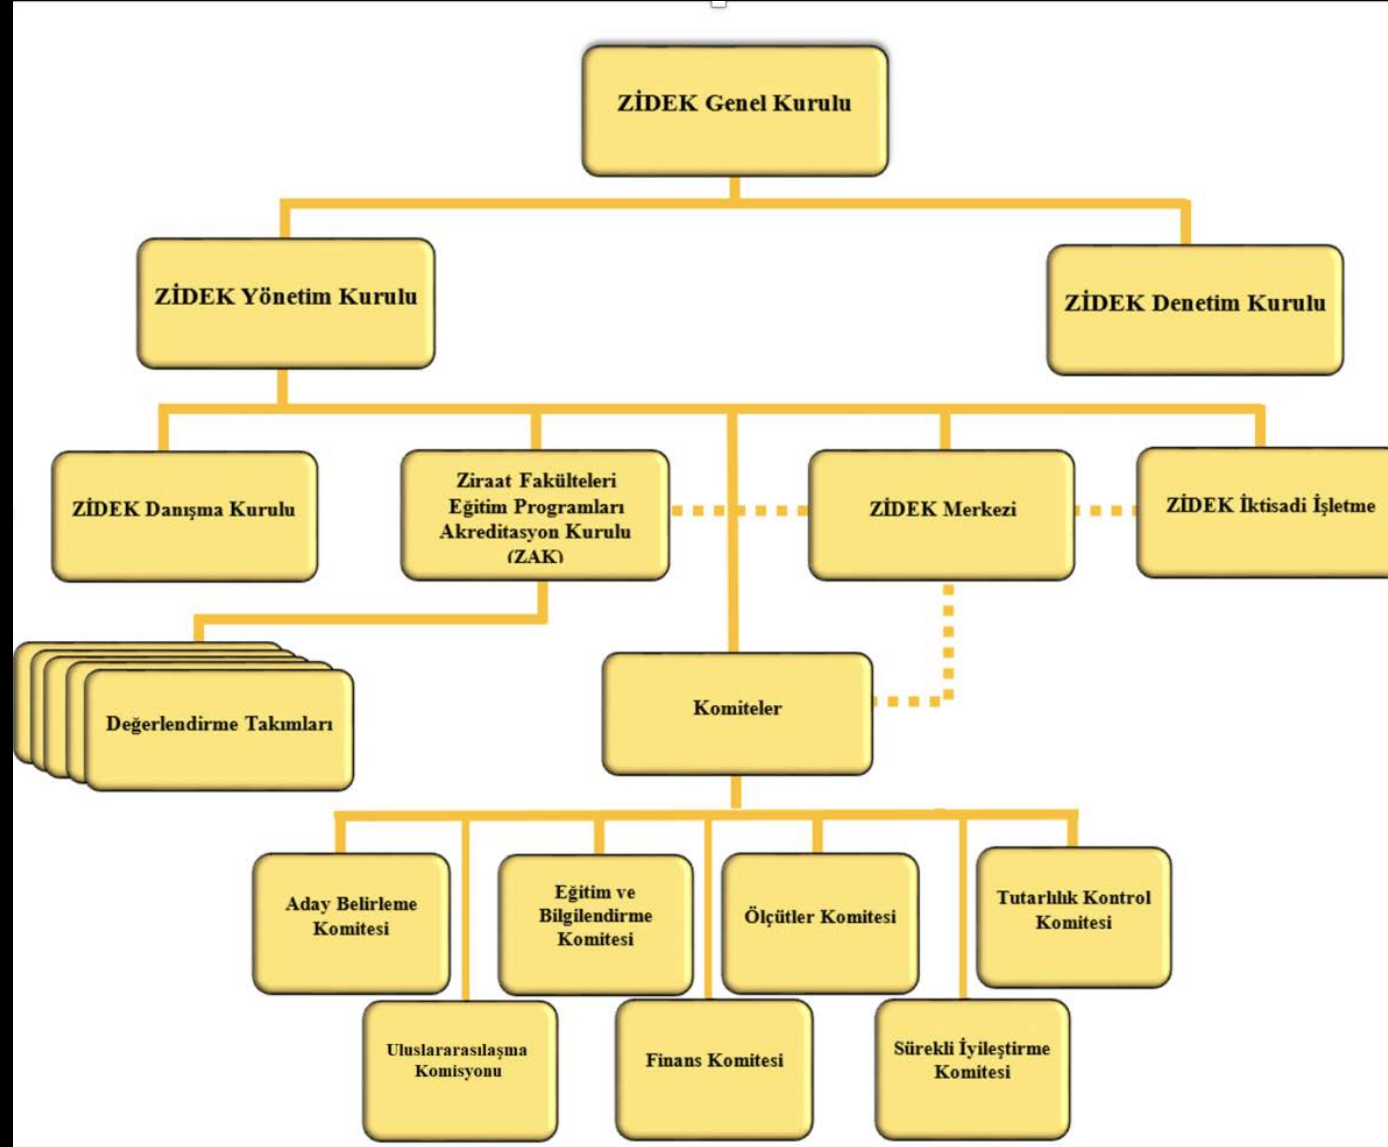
ZİDEK Genel Kurulu

ZİDEK Yönetim Kurulu

ZİDEK Denetim Kurulu

ZİDEK Danışma Kurulu

Ziraat Fakülteleri Eğitim Programları Akreditasyon Kurulu (ZAK)

ZİDEK Merkezi

ZİDEK İktisadi İşletme

Değerlendirme Takımları

Komiteler

Aday Belirleme Komitesi

Eğitim ve Bilgilendirme Komitesi

Ölçütler Komitesi

Tutarlılık Kontrol Komitesi

Uluslararasılaşma Komisyonu

Finans Komitesi

Sürekli İyileştirme Komitesi